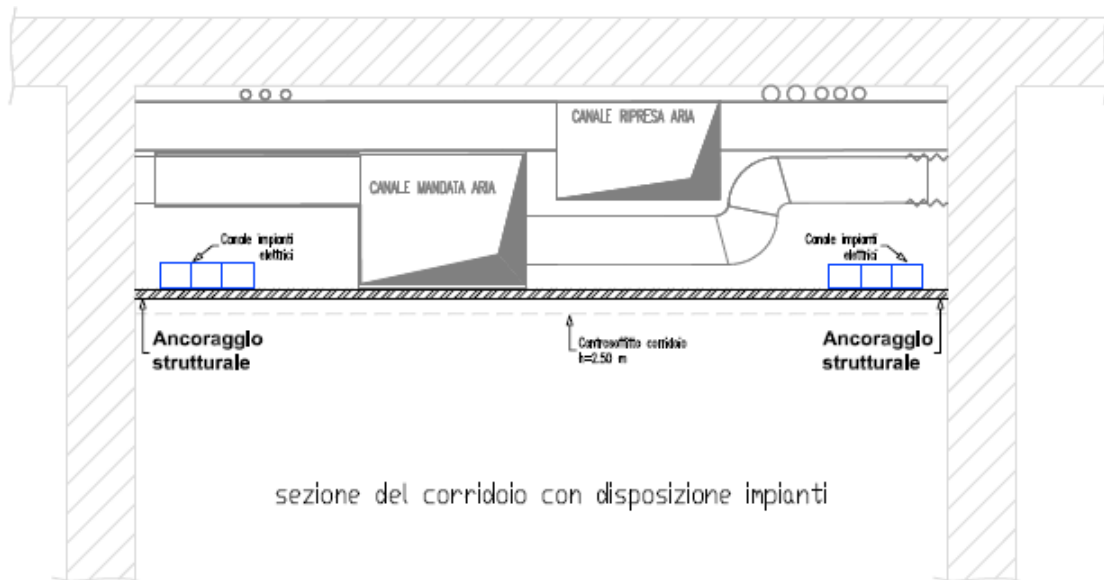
CANALE RIPRESA ARIA

CANALE MANDATA ARIA

Canale impianti elettrici

Canale impianti elettrici

Ancoraggio strutturale

Controsoffitto corridoio h=2.50 m

Ancoraggio strutturale

sezione del corridoio con disposizione impianti